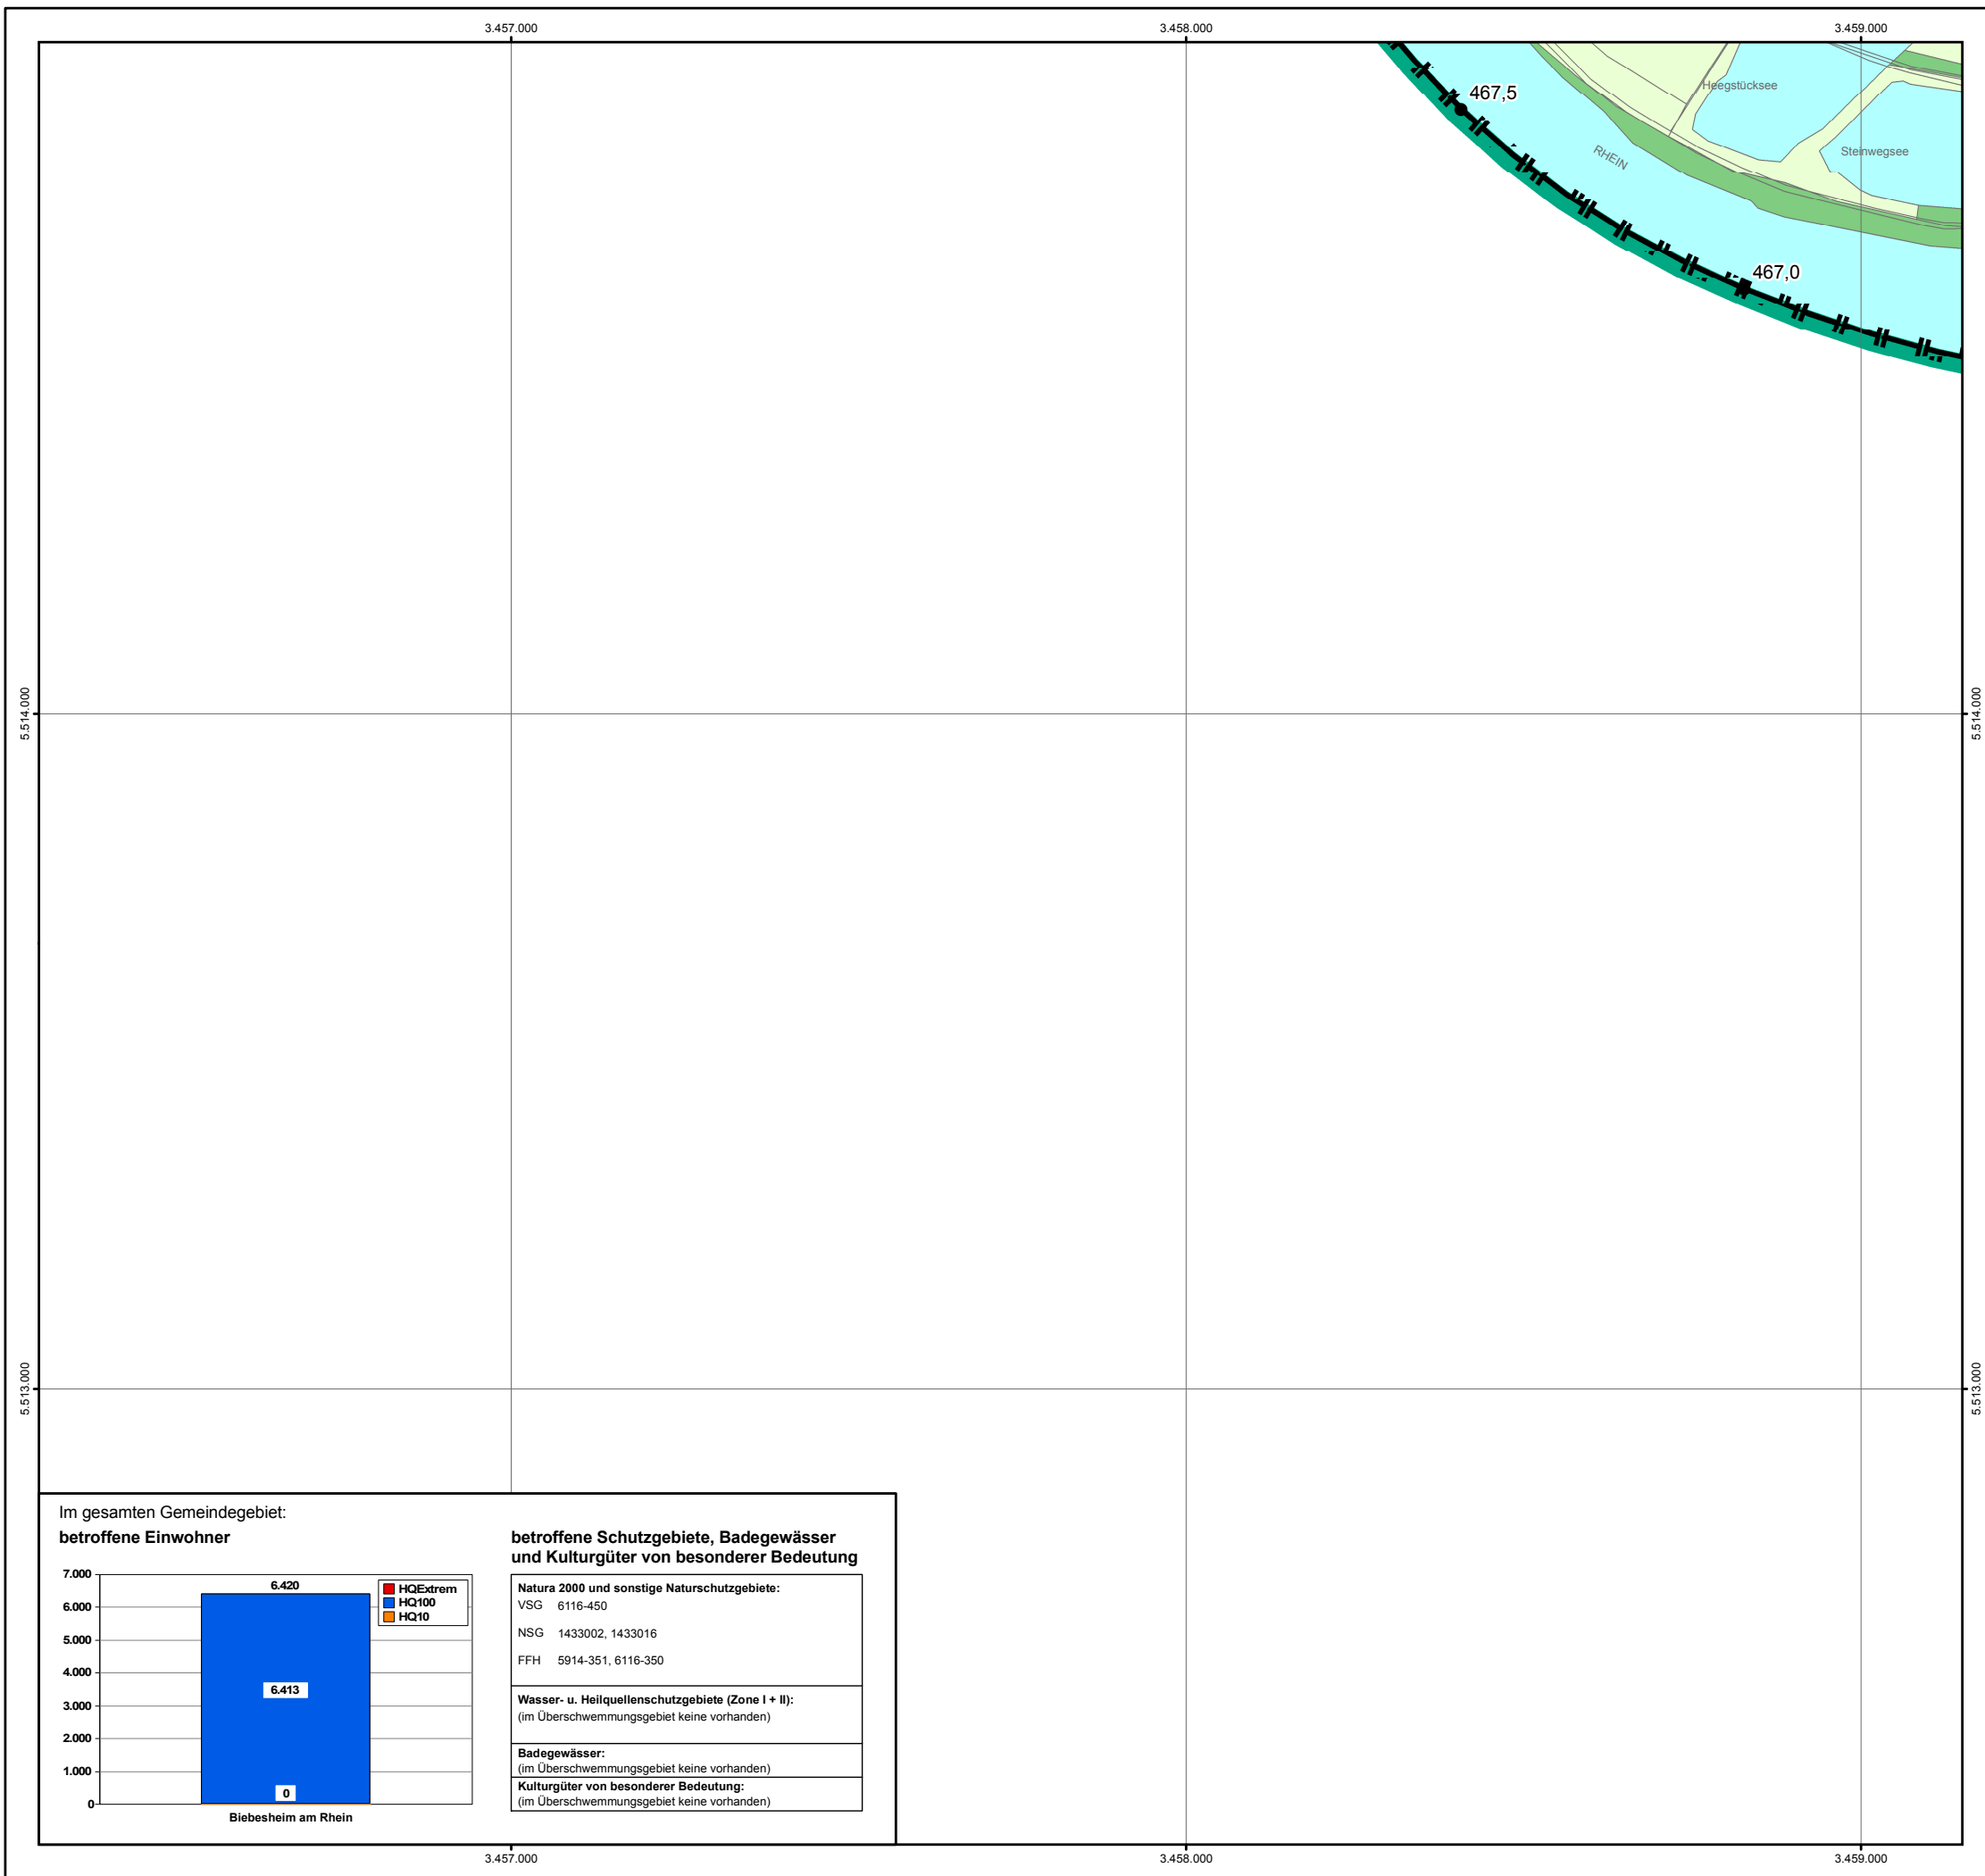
3.457.000
3.458.000
3.459.000

467,5
Heegstücksee
Steinwegsee
RHEIN
467,0

5.514.000
5.514.000
5.513.000
5.513.000

Im gesamten Gemeindegebiet:
betroffene Einwohner

7.000
6.000
5.000
4.000
3.000
2.000
1.000
0

6.420
6.413
0

HQExtrem
HQ100
HQ10

Biebesheim am Rhein

betroffene Schutzgebiete, Badegewässer und Kulturgüter von besonderer Bedeutung

Natura 2000 und sonstige Naturschutzgebiete:
VSG 6116-450
NSG 1433002, 1433016
FFH 5914-351, 6116-350

Wasser- u. Heilquellenschutzgebiete (Zone I + II):
(im Überschwemmungsgebiet keine vorhanden)

Badegewässer:
(im Überschwemmungsgebiet keine vorhanden)

Kulturgüter von besonderer Bedeutung:
(im Überschwemmungsgebiet keine vorhanden)

3.457.000
3.458.000
3.459.000